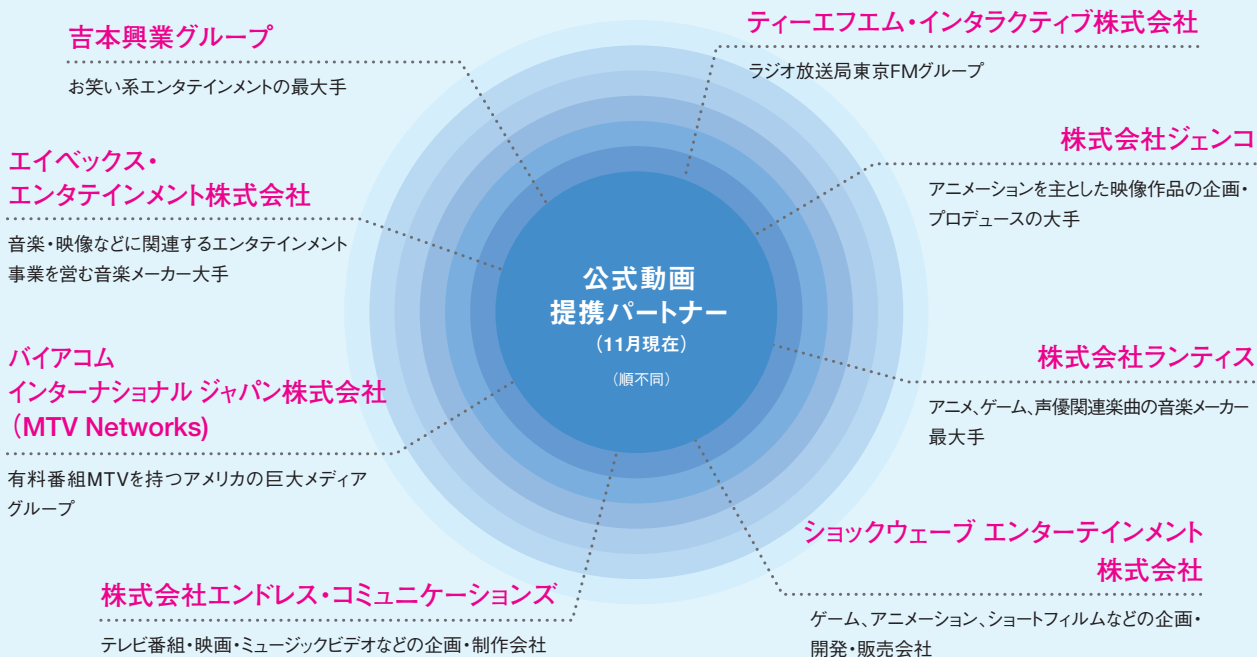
吉本興業グループ

お笑い系エンタテインメントの最大手

エイベックス・
エンタテインメント株式会社

音楽・映像などに関連するエンタテインメント事業を営む音楽メーカー大手

バイアコム
インターナショナル ジャパン株式会社
（MTV Networks）

有料番組MTVを持つアメリカの巨大メディアグループ

株式会社エンドレス・コミュニケーションズ

テレビ番組・映画・ミュージックビデオなどの企画・制作会社

公式動画
提携パートナー
（11月現在）

（順不同）

ティーエフエム・インタラクティブ株式会社

ラジオ放送局東京FMグループ

株式会社ジェンコ

アニメーションを主とした映像作品の企画・プロデュースの大手

株式会社ランティス

アニメ、ゲーム、声優関連楽曲の音楽メーカー最大手

ショックウェーブ エンターテインメント
株式会社

ゲーム、アニメーション、ショートフィルムなどの企画・開発・販売会社